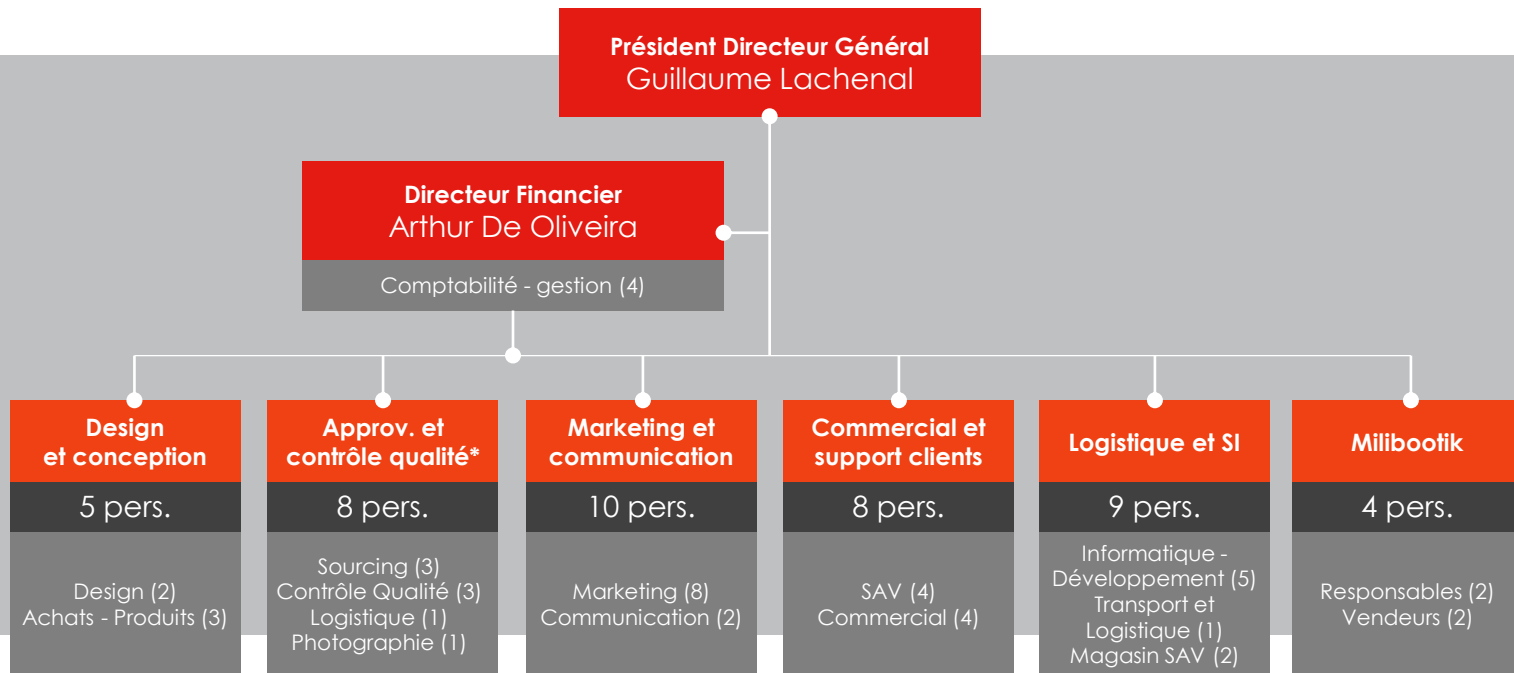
Président Directeur Général
Guillaume Lachenal

Directeur Financier
Arthur De Oliveira

Comptabilité - gestion (4)

Design et conception
5 pers.
Design (2)
Achats - Produits (3)

Approv. et contrôle qualité*
8 pers.
Sourcing (3)
Contrôle Qualité (3)
Logistique (1)
Photographie (1)

Marketing et communication
10 pers.
Marketing (8)
Communication (2)

Commercial et support clients
8 pers.
SAV (4)
Commercial (4)

Logistique et SI
9 pers.
Informatique - Développement (5)
Transport et Logistique (1)
Magasin SAV (2)

Milibootik
4 pers.
Responsables (2)
Vendeurs (2)